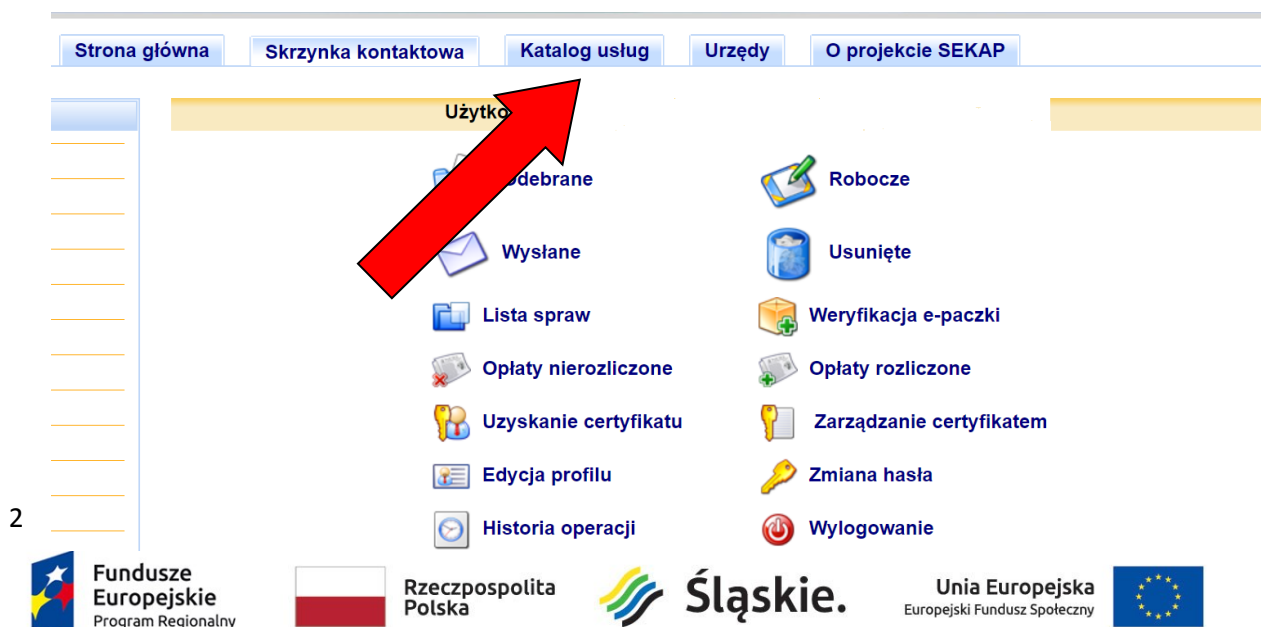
Strona główna Skrzynka kontaktowa Katalog usług Urzędy O projekcie SEKAP

Użytko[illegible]

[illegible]debrane

Robocze

Wysłane

Usunięte

Lista spraw

Weryfikacja e-paczki

Opłaty nierozliczone

Opłaty rozliczone

Uzyskanie certyfikatu

Zarządzanie certyfikatem

Edycja profilu

Zmiana hasła

Historia operacji

Wylogowanie

2

Fundusze Europejskie Program Regionalny

Rzeczpospolita Polska

Śląskie.

Unia Europejska Europejski Fundusz Społeczny